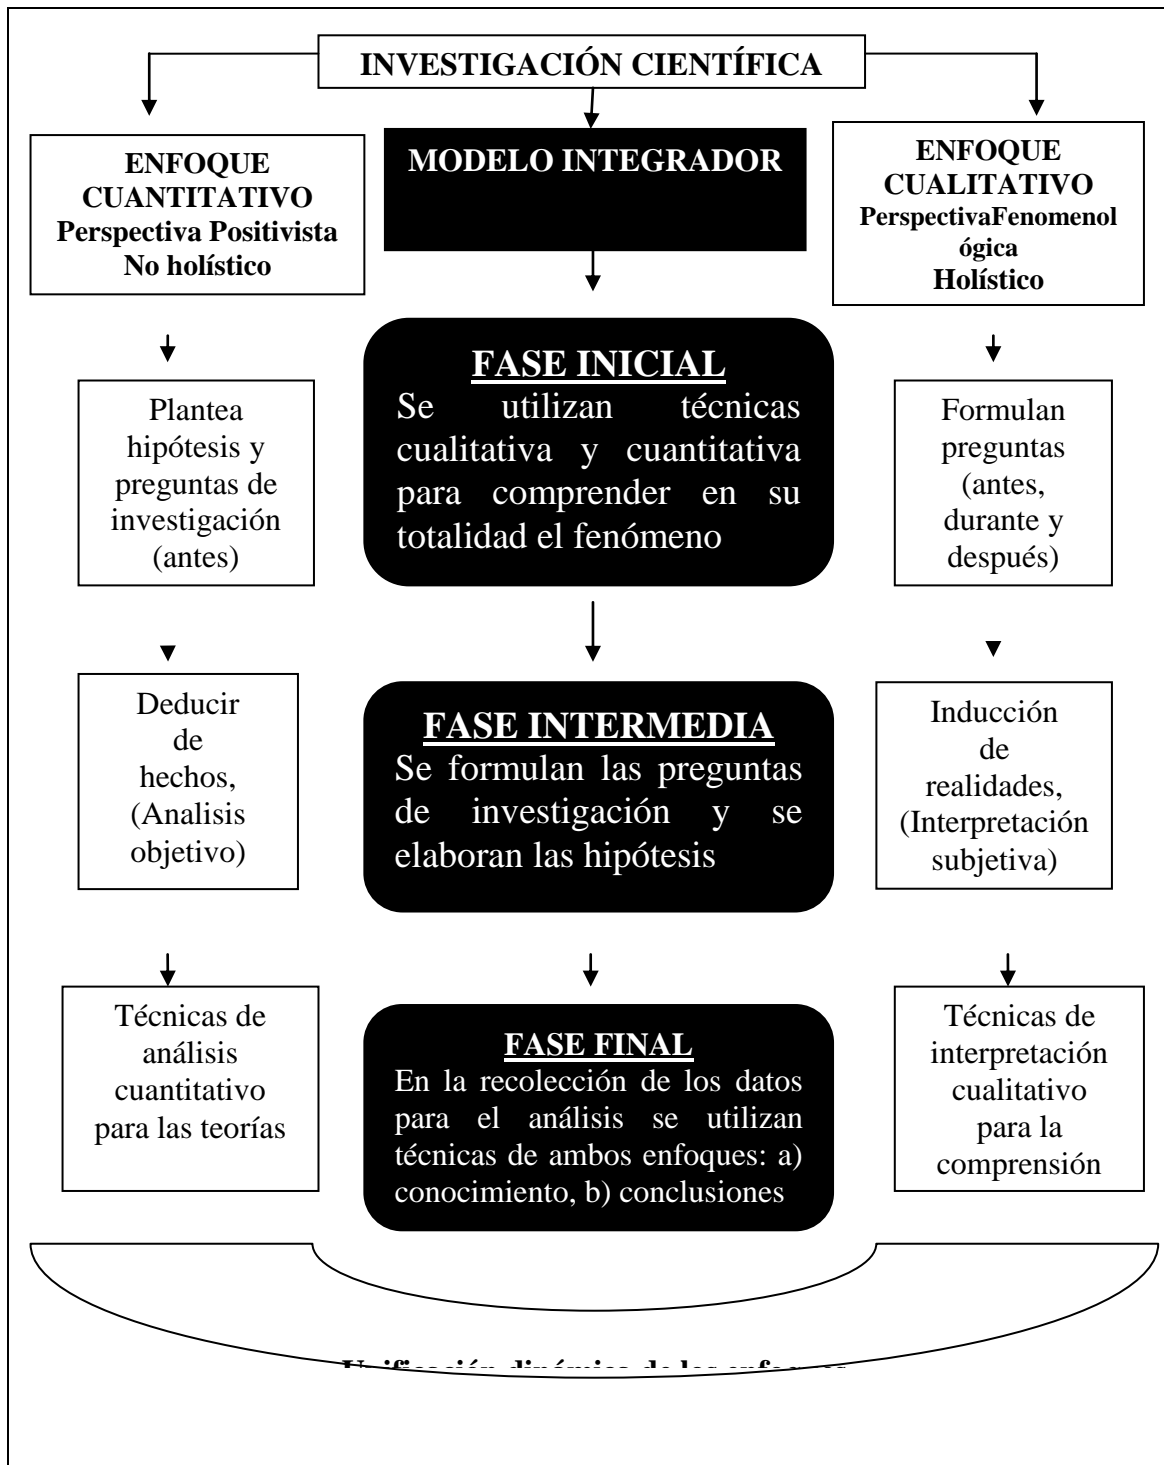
INVESTIGACIÓN CIENTÍFICA

ENFOQUE CUANTITATIVO
Perspectiva Positivista
No holístico

MODELO INTEGRADOR

ENFOQUE CUALITATIVO
PerspectivaFenomenológica
Holístico

Plantea hipótesis y preguntas de investigación (antes)

FASE INICIAL
Se utilizan técnicas cualitativa y cuantitativa para comprender en su totalidad el fenómeno

Formulan preguntas (antes, durante y después)

Deducir de hechos, (Analisis objetivo)

FASE INTERMEDIA
Se formulan las preguntas de investigación y se elaboran las hipótesis

Inducción de realidades, (Interpretación subjetiva)

Técnicas de análisis cuantitativo para las teorías

FASE FINAL
En la recolección de los datos para el análisis se utilizan técnicas de ambos enfoques: a) conocimiento, b) conclusiones

Técnicas de interpretación cualitativo para la comprensión

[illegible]